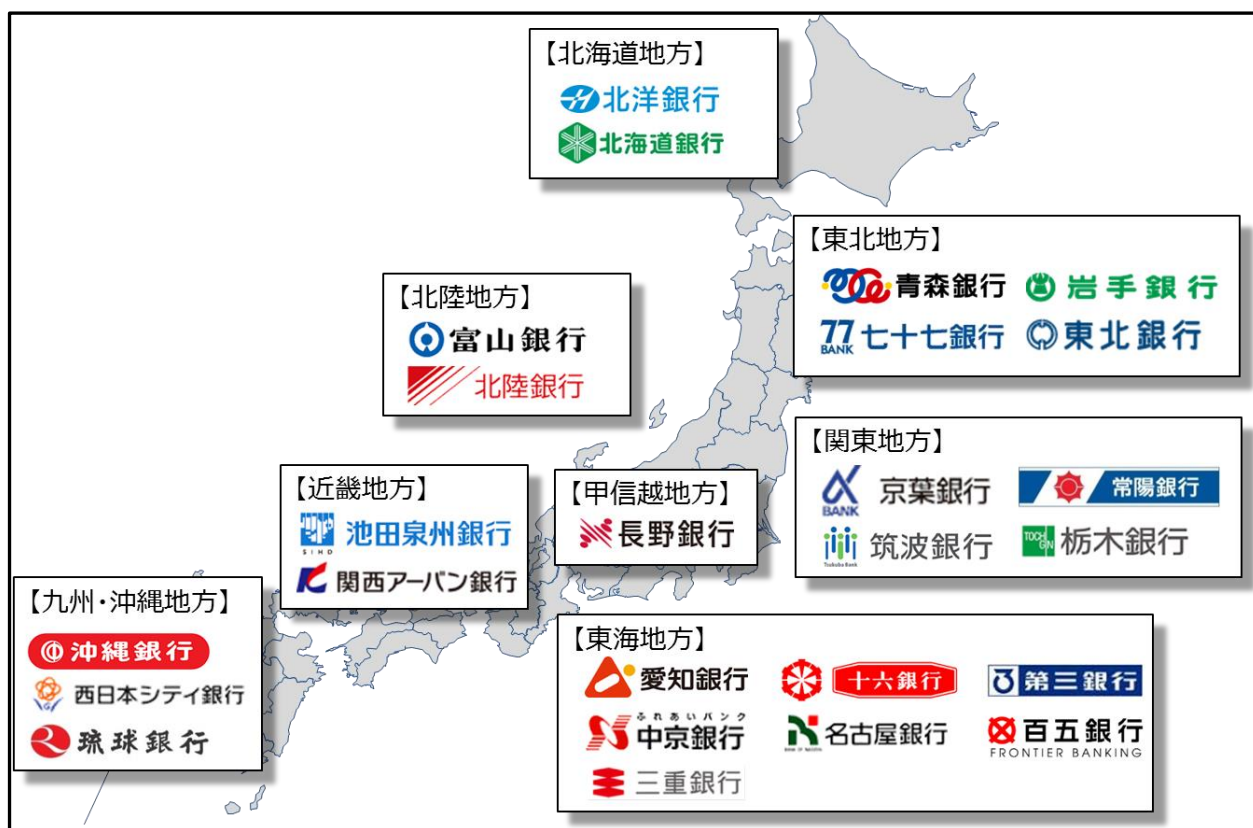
【北海道地方】
北洋銀行
北海道銀行

【東北地方】
青森銀行
岩手銀行
77 BANK 七十七銀行
東北銀行

【北陸地方】
富山銀行
北陸銀行

【関東地方】
BANK 京葉銀行
常陽銀行
Tsukuba Bank 筑波銀行
TOCHIGIN 栃木銀行

【近畿地方】
SIHD 池田泉州銀行
関西アーバン銀行

【甲信越地方】
長野銀行

【九州・沖縄地方】
沖縄銀行
西日本シティ銀行
琉球銀行

【東海地方】
愛知銀行
十六銀行
第三銀行
ふれあいバンク 中京銀行
名古屋銀行
百五銀行 FRONTIER BANKING
三重銀行